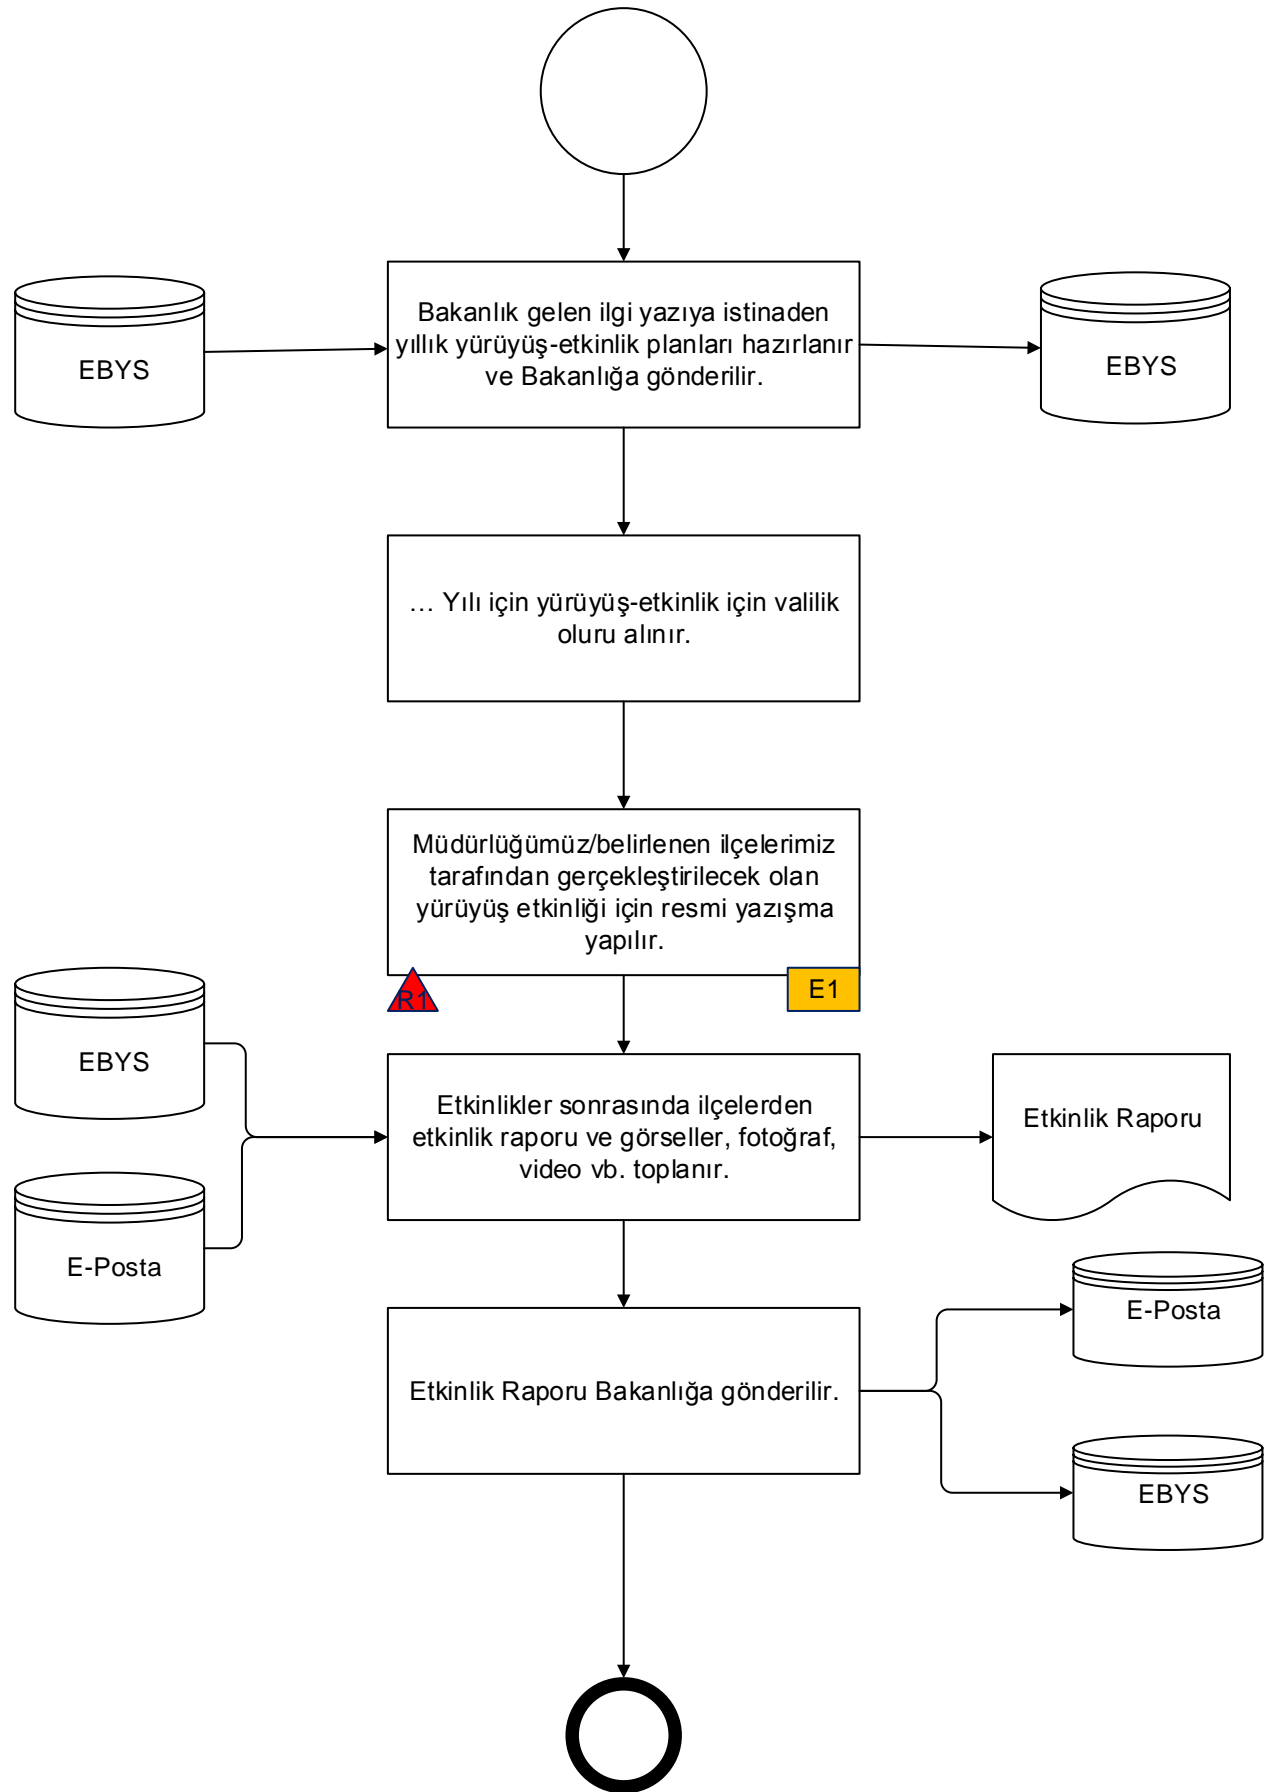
EBYS

Bakanlık gelen ilgi yazıya istinaden yıllık yürüyüş-etkinlik planları hazırlanır ve Bakanlığa gönderilir.

EBYS

… Yılı için yürüyüş-etkinlik için valilik oluru alınır.

Müdürlüğümüz/belirlenen ilçelerimiz tarafından gerçekleştirilecek olan yürüyüş etkinliği için resmi yazışma yapılır.

R1

E1

EBYS

E-Posta

Etkinlikler sonrasında ilçelerden etkinlik raporu ve görseller, fotoğraf, video vb. toplanır.

Etkinlik Raporu

Etkinlik Raporu Bakanlığa gönderilir.

E-Posta

EBYS